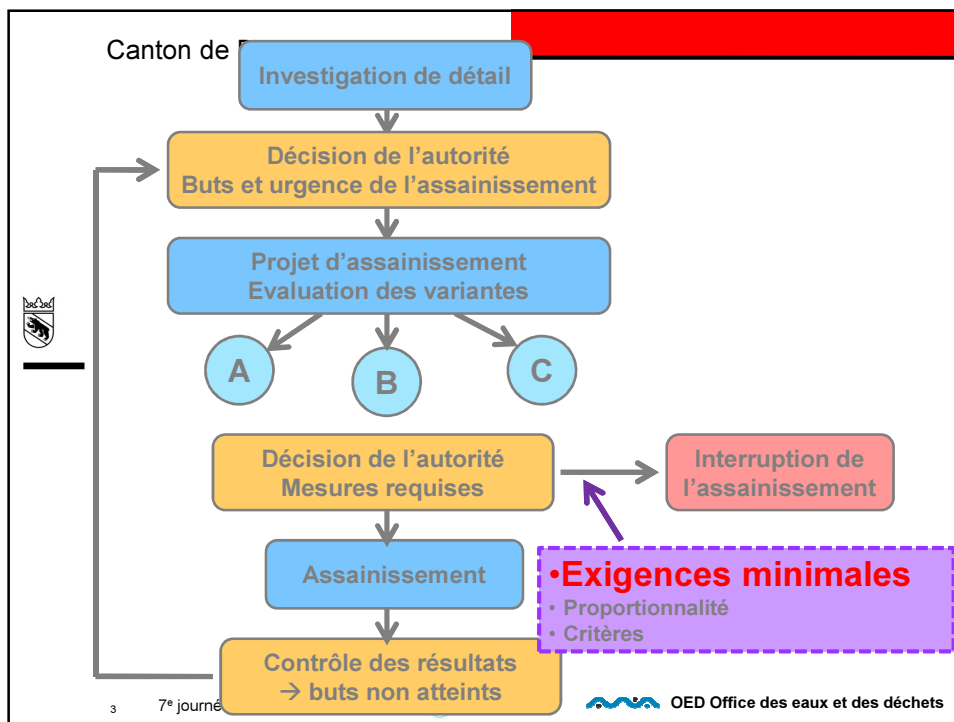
Canton de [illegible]

Investigation de détail

Décision de l'autorité
Buts et urgence de l'assainissement

Projet d'assainissement
Evaluation des variantes

A

B

C

Décision de l'autorité
Mesures requises

Interruption de l'assainissement

•Exigences minimales
• Proportionnalité
• Critères

Assainissement

Contrôle des résultats
→ buts non atteints

3

7e journé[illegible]

OED Office des eaux et des déchets